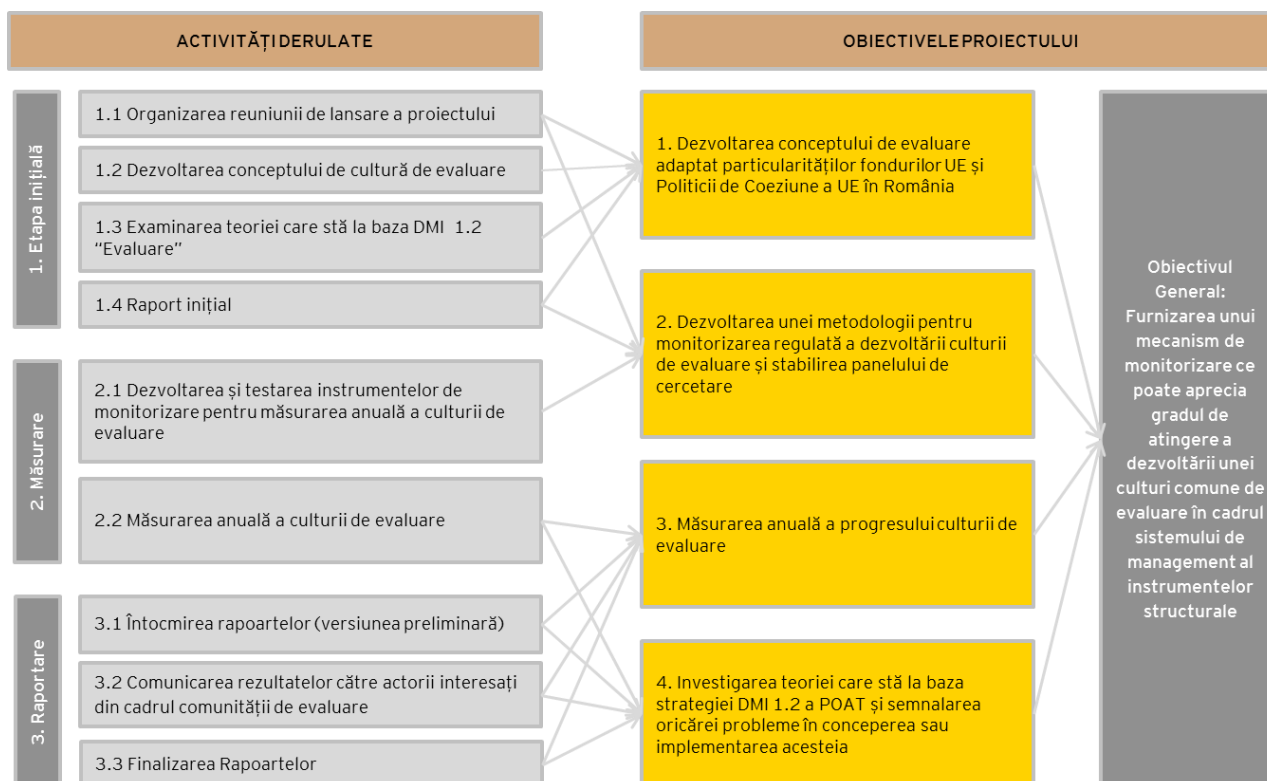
ACTIVITĂȚI DERULATE

OBIECTIVELE PROIECTULUI

1. Etapa inițială

1.1 Organizarea reuniunii de lansare a proiectului

1.2 Dezvoltarea conceptului de cultură de evaluare

1.3 Examinarea teoriei care stă la baza DMI 1.2 "Evaluare"

1.4 Raport inițial

2. Măsurare

2.1 Dezvoltarea și testarea instrumentelor de monitorizare pentru măsurarea anuală a culturii de evaluare

2.2 Măsurarea anuală a culturii de evaluare

3. Raportare

3.1 Întocmirea rapoartelor (versiunea preliminară)

3.2 Comunicarea rezultatelor către actorii interesați din cadrul comunității de evaluare

3.3 Finalizarea Rapoartelor

1. Dezvoltarea conceptului de evaluare adaptat particularităților fondurilor UE și Politicii de Coeziune a UE în România

2. Dezvoltarea unei metodologii pentru monitorizarea regulată a dezvoltării culturii de evaluare și stabilirea panelului de cercetare

3. Măsurarea anuală a progresului culturii de evaluare

4. Investigarea teoriei care stă la baza strategiei DMI 1.2 a POAT și semnalarea oricărei probleme în conceperea sau implementarea acesteia

Obiectivul General: Furnizarea unui mecanism de monitorizare ce poate aprecia gradul de atingere a dezvoltării unei culturi comune de evaluare în cadrul sistemului de management al instrumentelor structurale